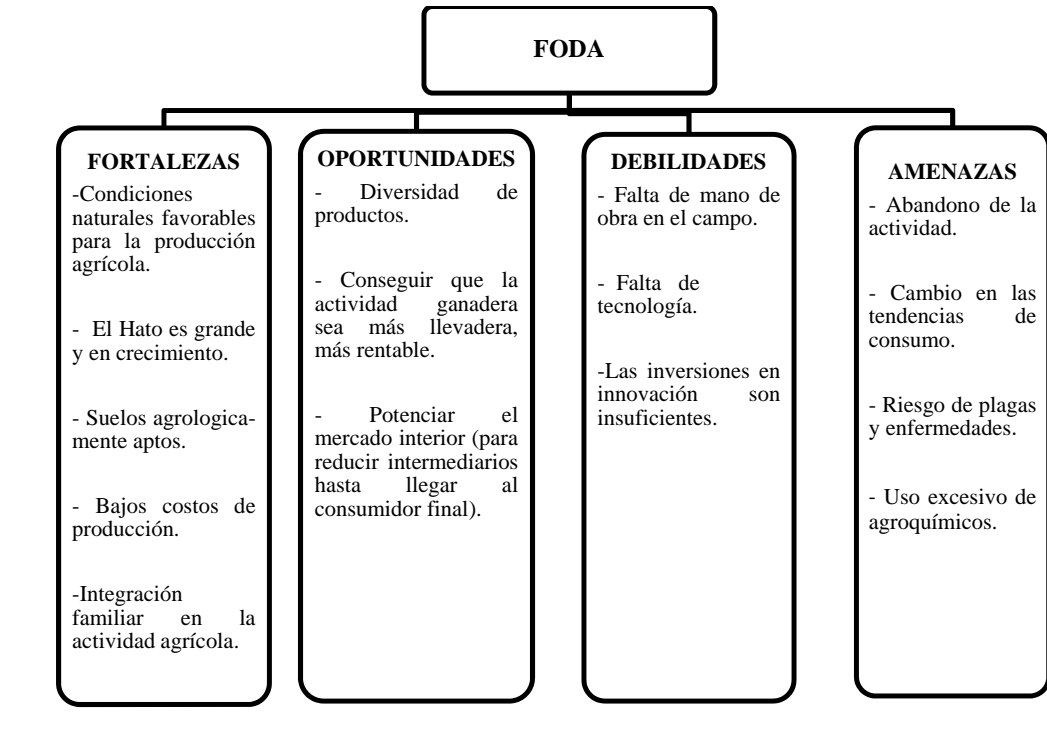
FODA

FORTALEZAS

-Condiciones naturales favorables para la producción agrícola.

- El Hato es grande y en crecimiento.

- Suelos agrologicamente aptos.

- Bajos costos de producción.

-Integración familiar en la actividad agrícola.

OPORTUNIDADES

- Diversidad de productos.

- Conseguir que la actividad ganadera sea más llevadera, más rentable.

- Potenciar el mercado interior (para reducir intermediarios hasta llegar al consumidor final).

DEBILIDADES

- Falta de mano de obra en el campo.

- Falta de tecnología.

-Las inversiones en innovación son insuficientes.

AMENAZAS

- Abandono de la actividad.

- Cambio en las tendencias de consumo.

- Riesgo de plagas y enfermedades.

- Uso excesivo de agroquímicos.